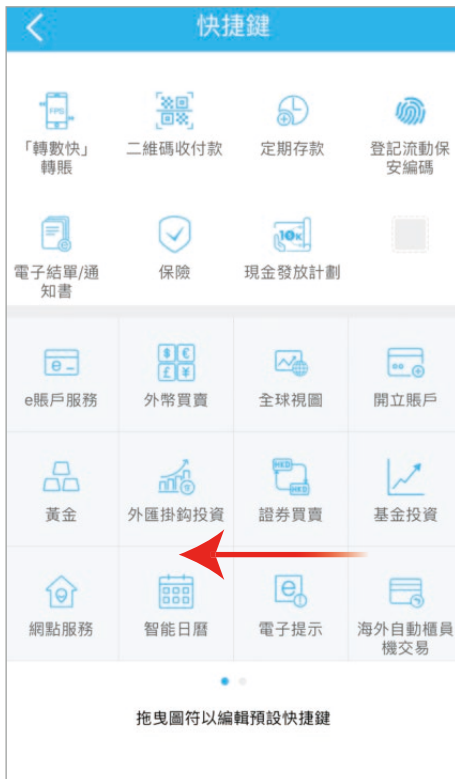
快捷鍵

「轉數快」轉賬
二維碼收付款
定期存款
登記流動保安編碼

電子結單/通知書
保險
現金發放計劃

e賬戶服務
外幣買賣
全球視圖
開立賬戶

黃金
外匯掛鈎投資
證券買賣
基金投資

網點服務
智能日曆
電子提示
海外自動櫃員機交易

拖曳圖符以編輯預設快捷鍵